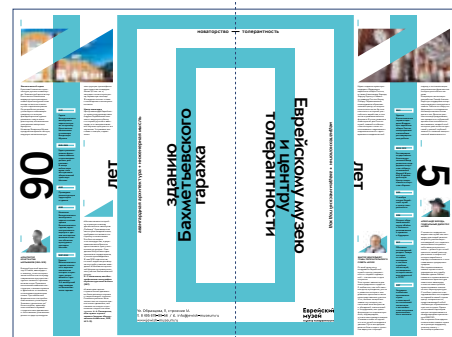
новаторство — толерантность

90 лет

зданию Бахметьевского гаража

авангардная архитектура + инновационное место

Еврейскому музею и центру толерантности

5 лет

Еврейский музей

ул. Образцова, 11, строение 1А